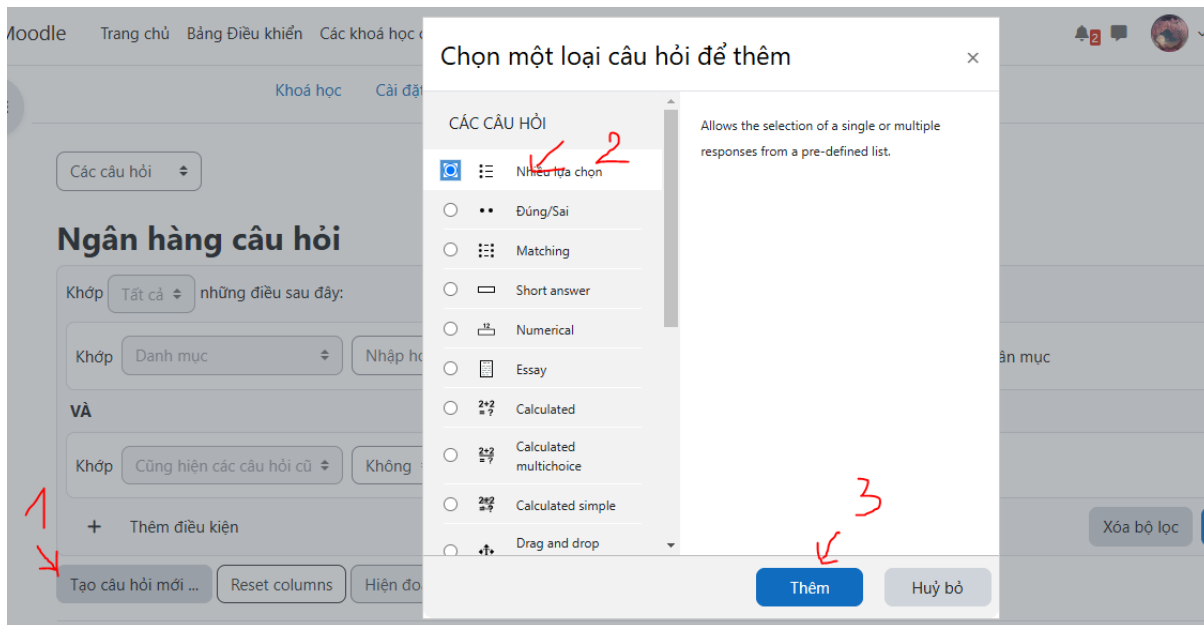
Moodle Trang chủ Bảng Điều khiển Các khoá học c

2

Khoá học Cài đặt

Các câu hỏi

Ngân hàng câu hỏi

Khớp Tất cả những điều sau đây:

Khớp Danh mục Nhập họ

ân mục

VÀ

Khớp Cũng hiện các câu hỏi cũ Không

+ Thêm điều kiện

Xóa bộ lọc

1

Tạo câu hỏi mới ... Reset columns Hiện đo

Chọn một loại câu hỏi để thêm

×

CÁC CÂU HỎI

2

Nhiều lựa chọn

Đúng/Sai

Matching

Short answer

Numerical

Essay

Calculated

Calculated multichoice

Calculated simple

Drag and drop

Allows the selection of a single or multiple responses from a pre-defined list.

3

Thêm

Huỷ bỏ